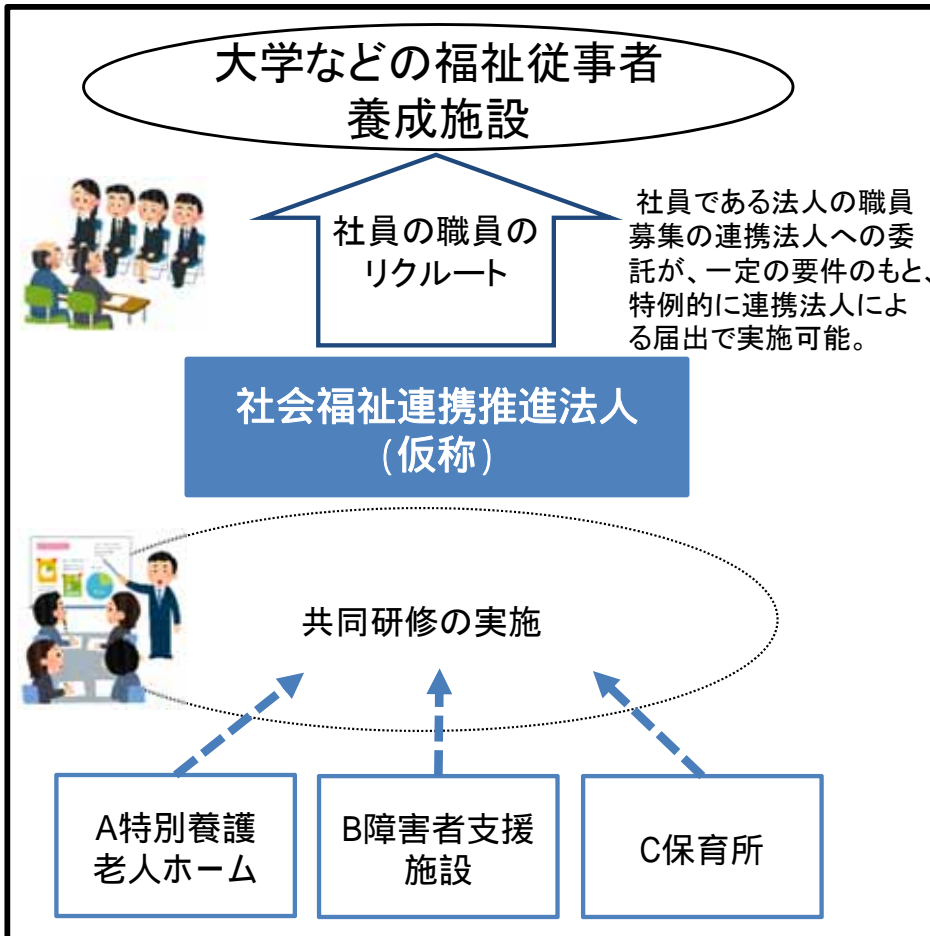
大学などの福祉従事者
養成施設

社員の職員の
リクルート

社員である法人の職員募集の連携法人への委託が、一定の要件のもと、特例的に連携法人による届出で実施可能。

社会福祉連携推進法人
（仮称）

共同研修の実施

A特別養護
老人ホーム

B障害者支援
施設

C保育所